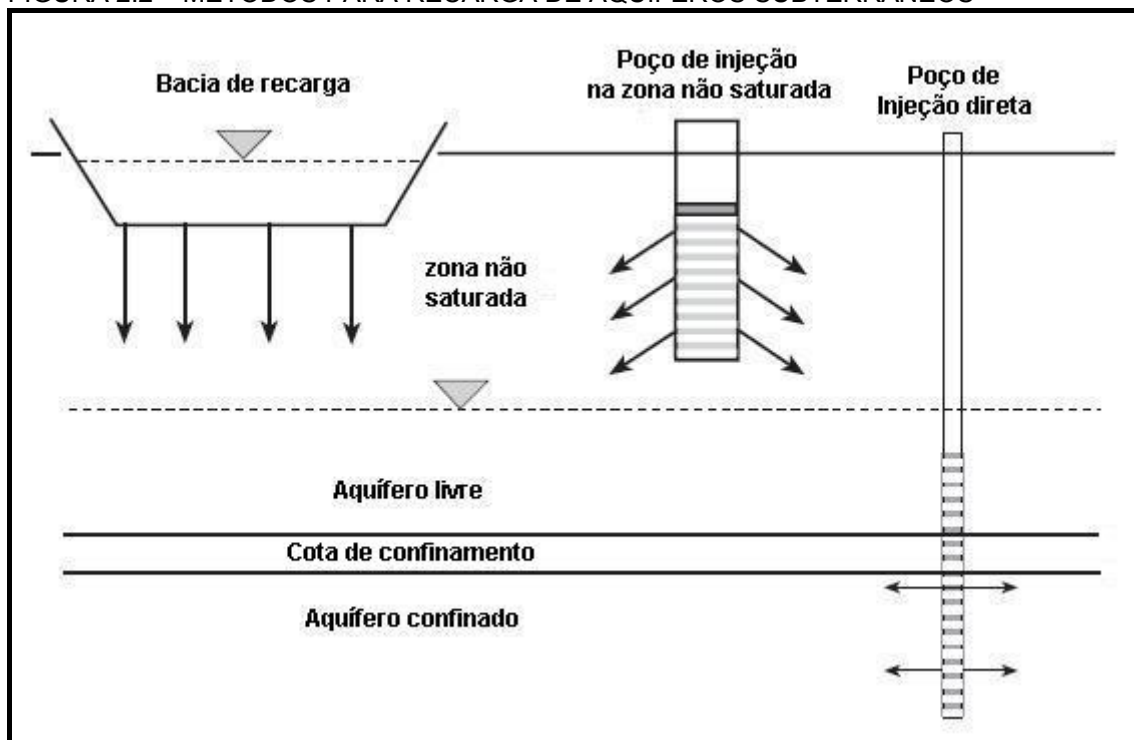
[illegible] – MÉTODOS PARA RECARGA DE AQUÍFEROS SUBTERRÂNEOS

Bacia de recarga

Poço de injeção na zona não saturada

Poço de Injeção direta

zona não saturada

Aquífero livre

Cota de confinamento

Aquífero confinado